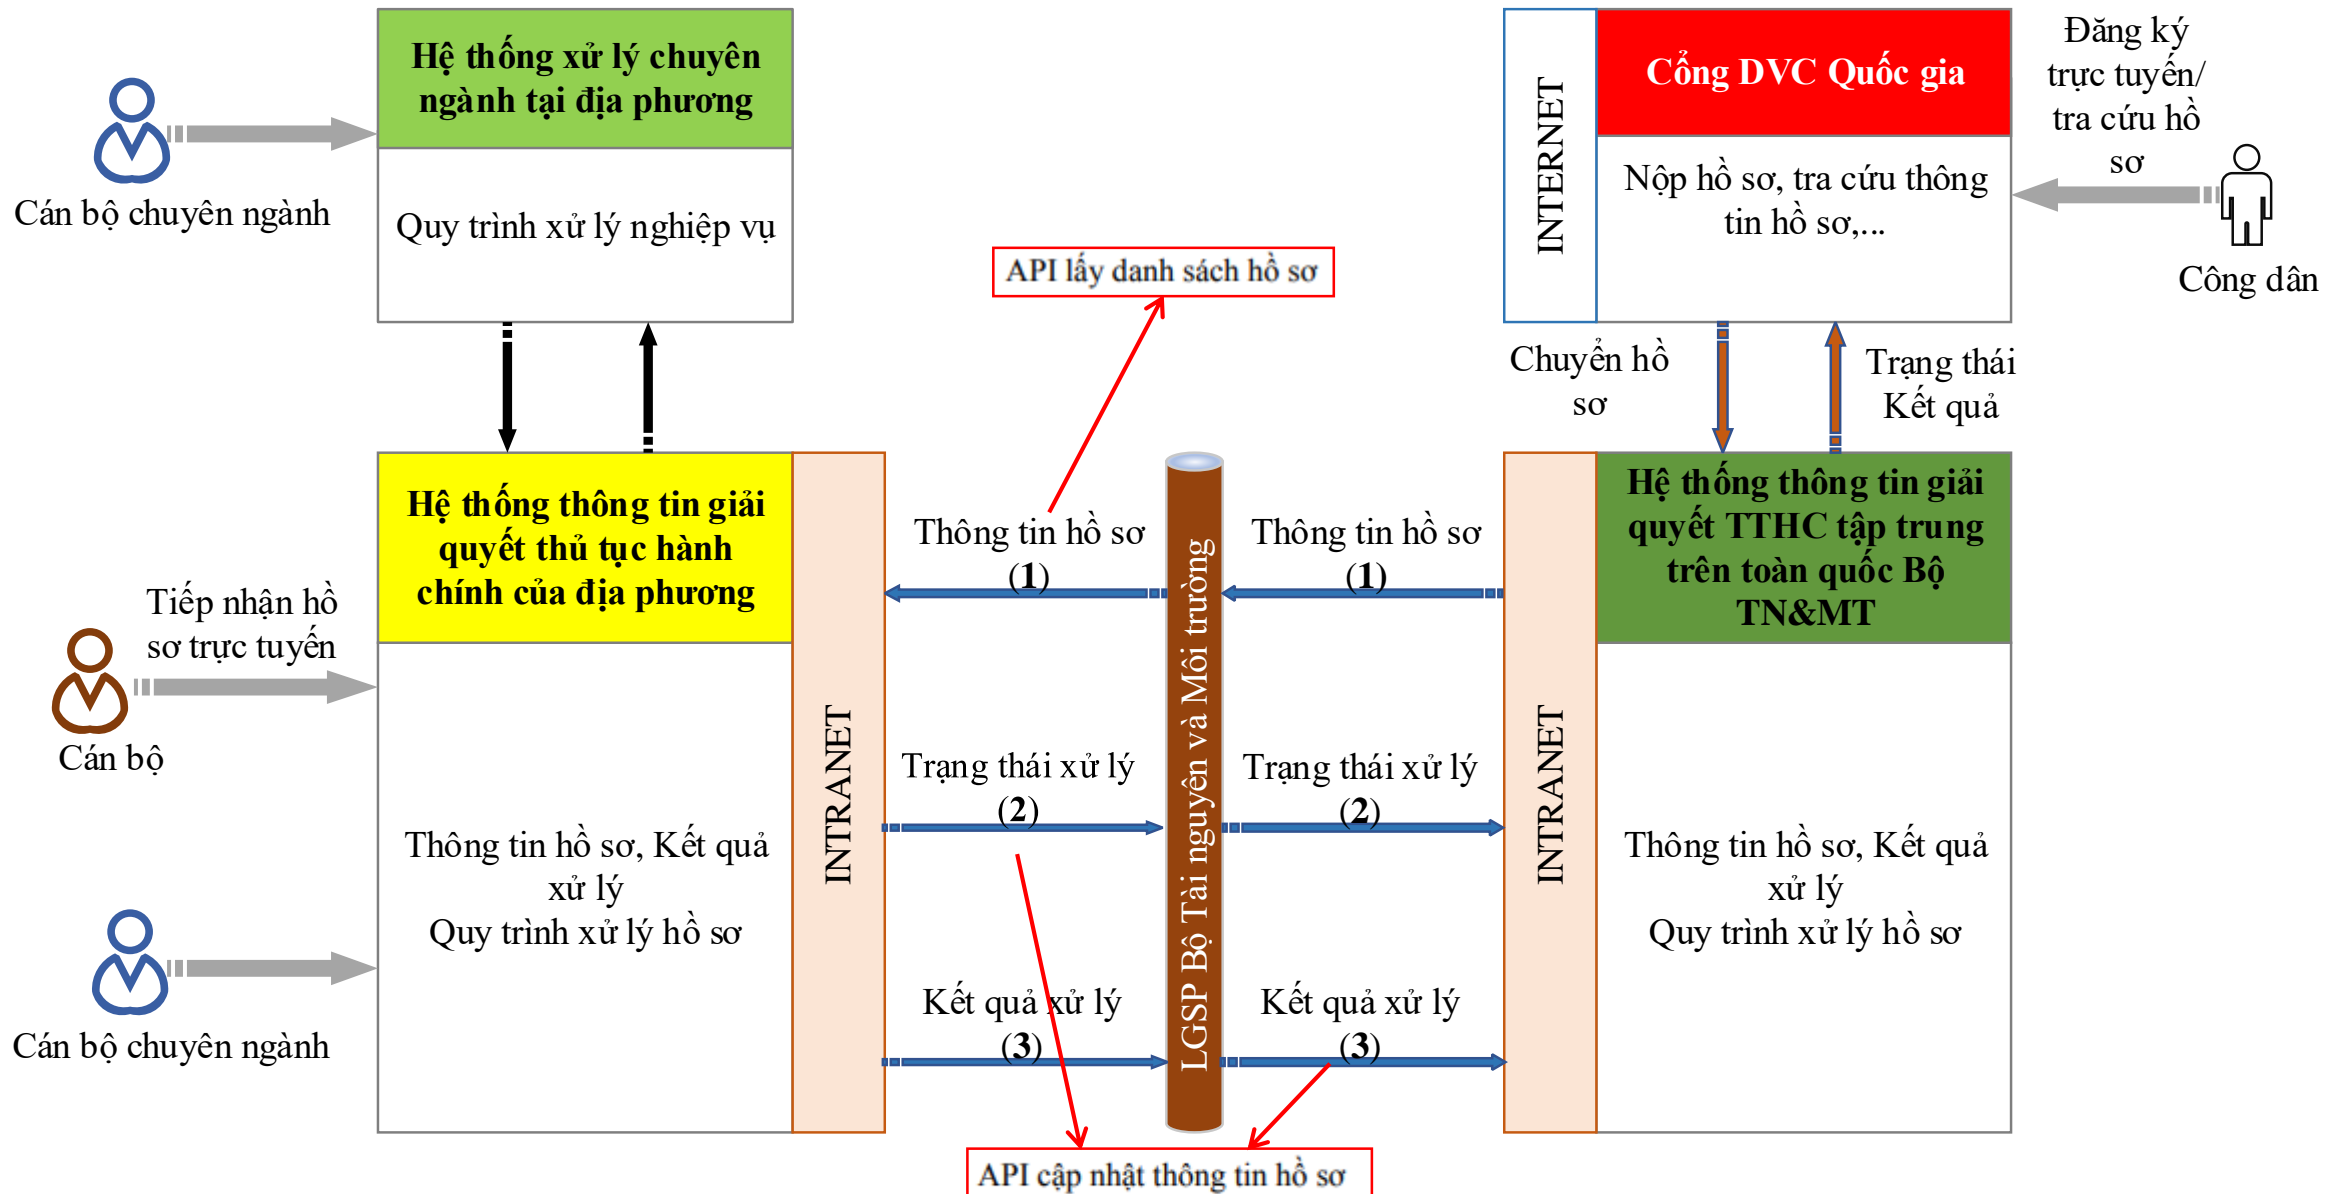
Cán bộ chuyên ngành

Hệ thống xử lý chuyên ngành tại địa phương

Quy trình xử lý nghiệp vụ

API lấy danh sách hồ sơ

INTERNET

Cổng DVC Quốc gia

Nộp hồ sơ, tra cứu thông tin hồ sơ,...

Đăng ký trực tuyến/ tra cứu hồ sơ

Công dân

Chuyển hồ sơ

Trạng thái Kết quả

Tiếp nhận hồ sơ trực tuyến

Cán bộ

Hệ thống thông tin giải quyết thủ tục hành chính của địa phương

Thông tin hồ sơ, Kết quả xử lý
Quy trình xử lý hồ sơ

Cán bộ chuyên ngành

INTRANET

Thông tin hồ sơ (1)

Trạng thái xử lý (2)

Kết quả xử lý (3)

LGSP Bộ Tài nguyên và Môi trường

Thông tin hồ sơ (1)

Trạng thái xử lý (2)

Kết quả xử lý (3)

INTRANET

Hệ thống thông tin giải quyết TTHC tập trung trên toàn quốc Bộ TN&MT

Thông tin hồ sơ, Kết quả xử lý
Quy trình xử lý hồ sơ

API cập nhật thông tin hồ sơ